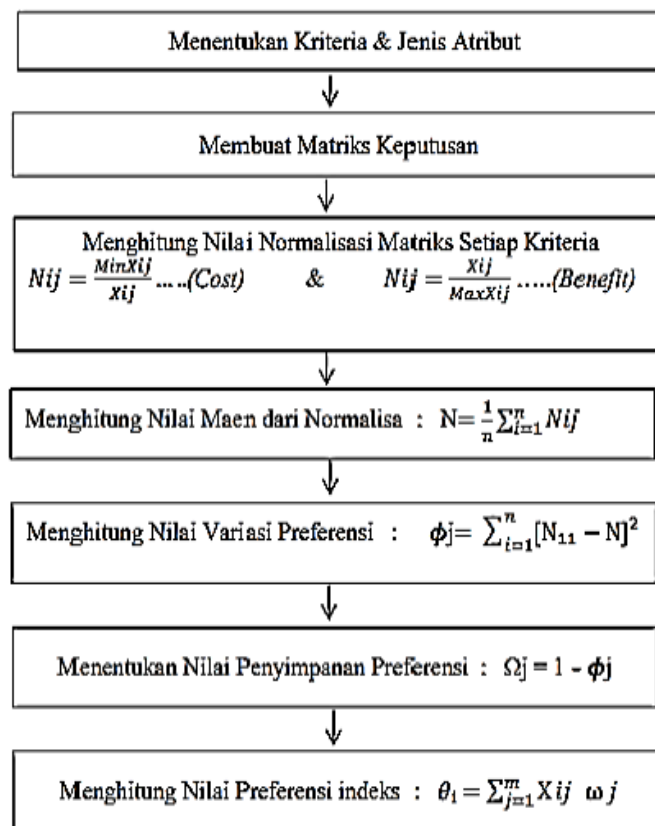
Menentukan Kriteria & Jenis Atribut

Membuat Matriks Keputusan

Menghitung Nilai Normalisasi Matriks Setiap Kriteria
$Nij = \frac{MinXij}{Xij}$ .....(Cost) & $Nij = \frac{Xij}{MaxXij}$ .....(Benefit)

Menghitung Nilai Maen dari Normalisa : $N = \frac{1}{n}\sum_{i=1}^{n} Nij$

Menghitung Nilai Variasi Preferensi : $\phi j = \sum_{i=1}^{n} [N_{11} - N]^2$

Menentukan Nilai Penyimpanan Preferensi : $\Omega j = 1 - \phi j$

Menghitung Nilai Preferensi indeks : $\theta_1 = \sum_{j=1}^{m} Xij \ \omega j$